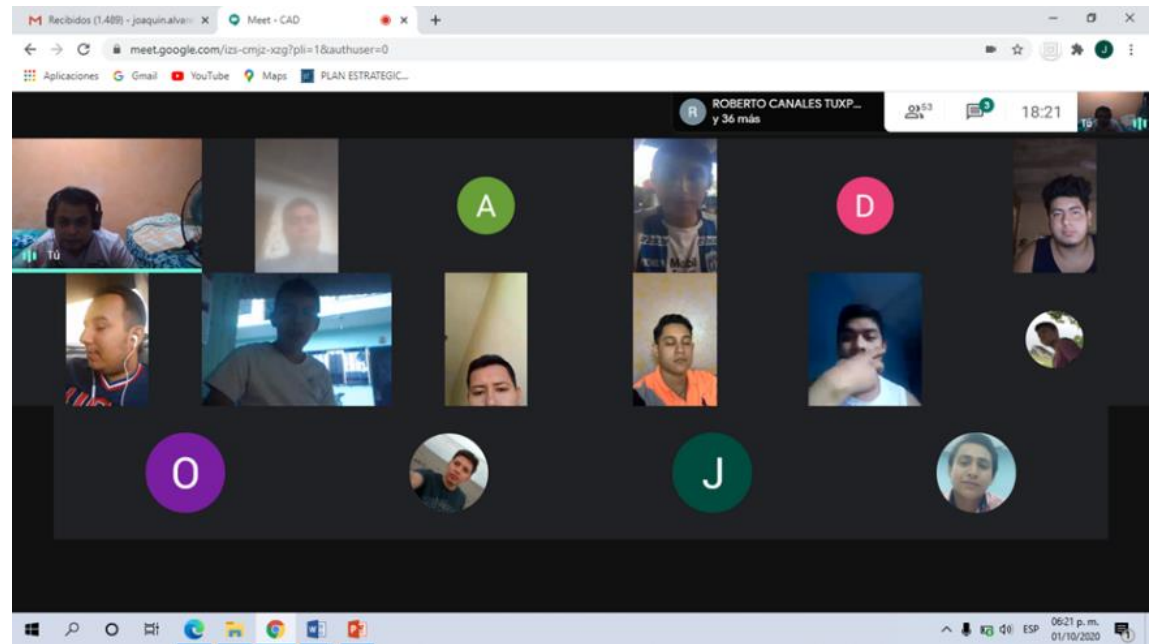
M Recibidos (1.489) - joaquin.alvar ×
Meet - CAD ×
+
meet.google.com/izs-cmjz-xzg?pli=1&authuser=0
Aplicaciones Gmail YouTube Maps PLAN ESTRATEGIC...
R ROBERTO CANALES TUXP... y 36 más
53
3
18:21
Tú
Tú
A
D
O
J
ESP
06:21 p. m.
01/10/2020